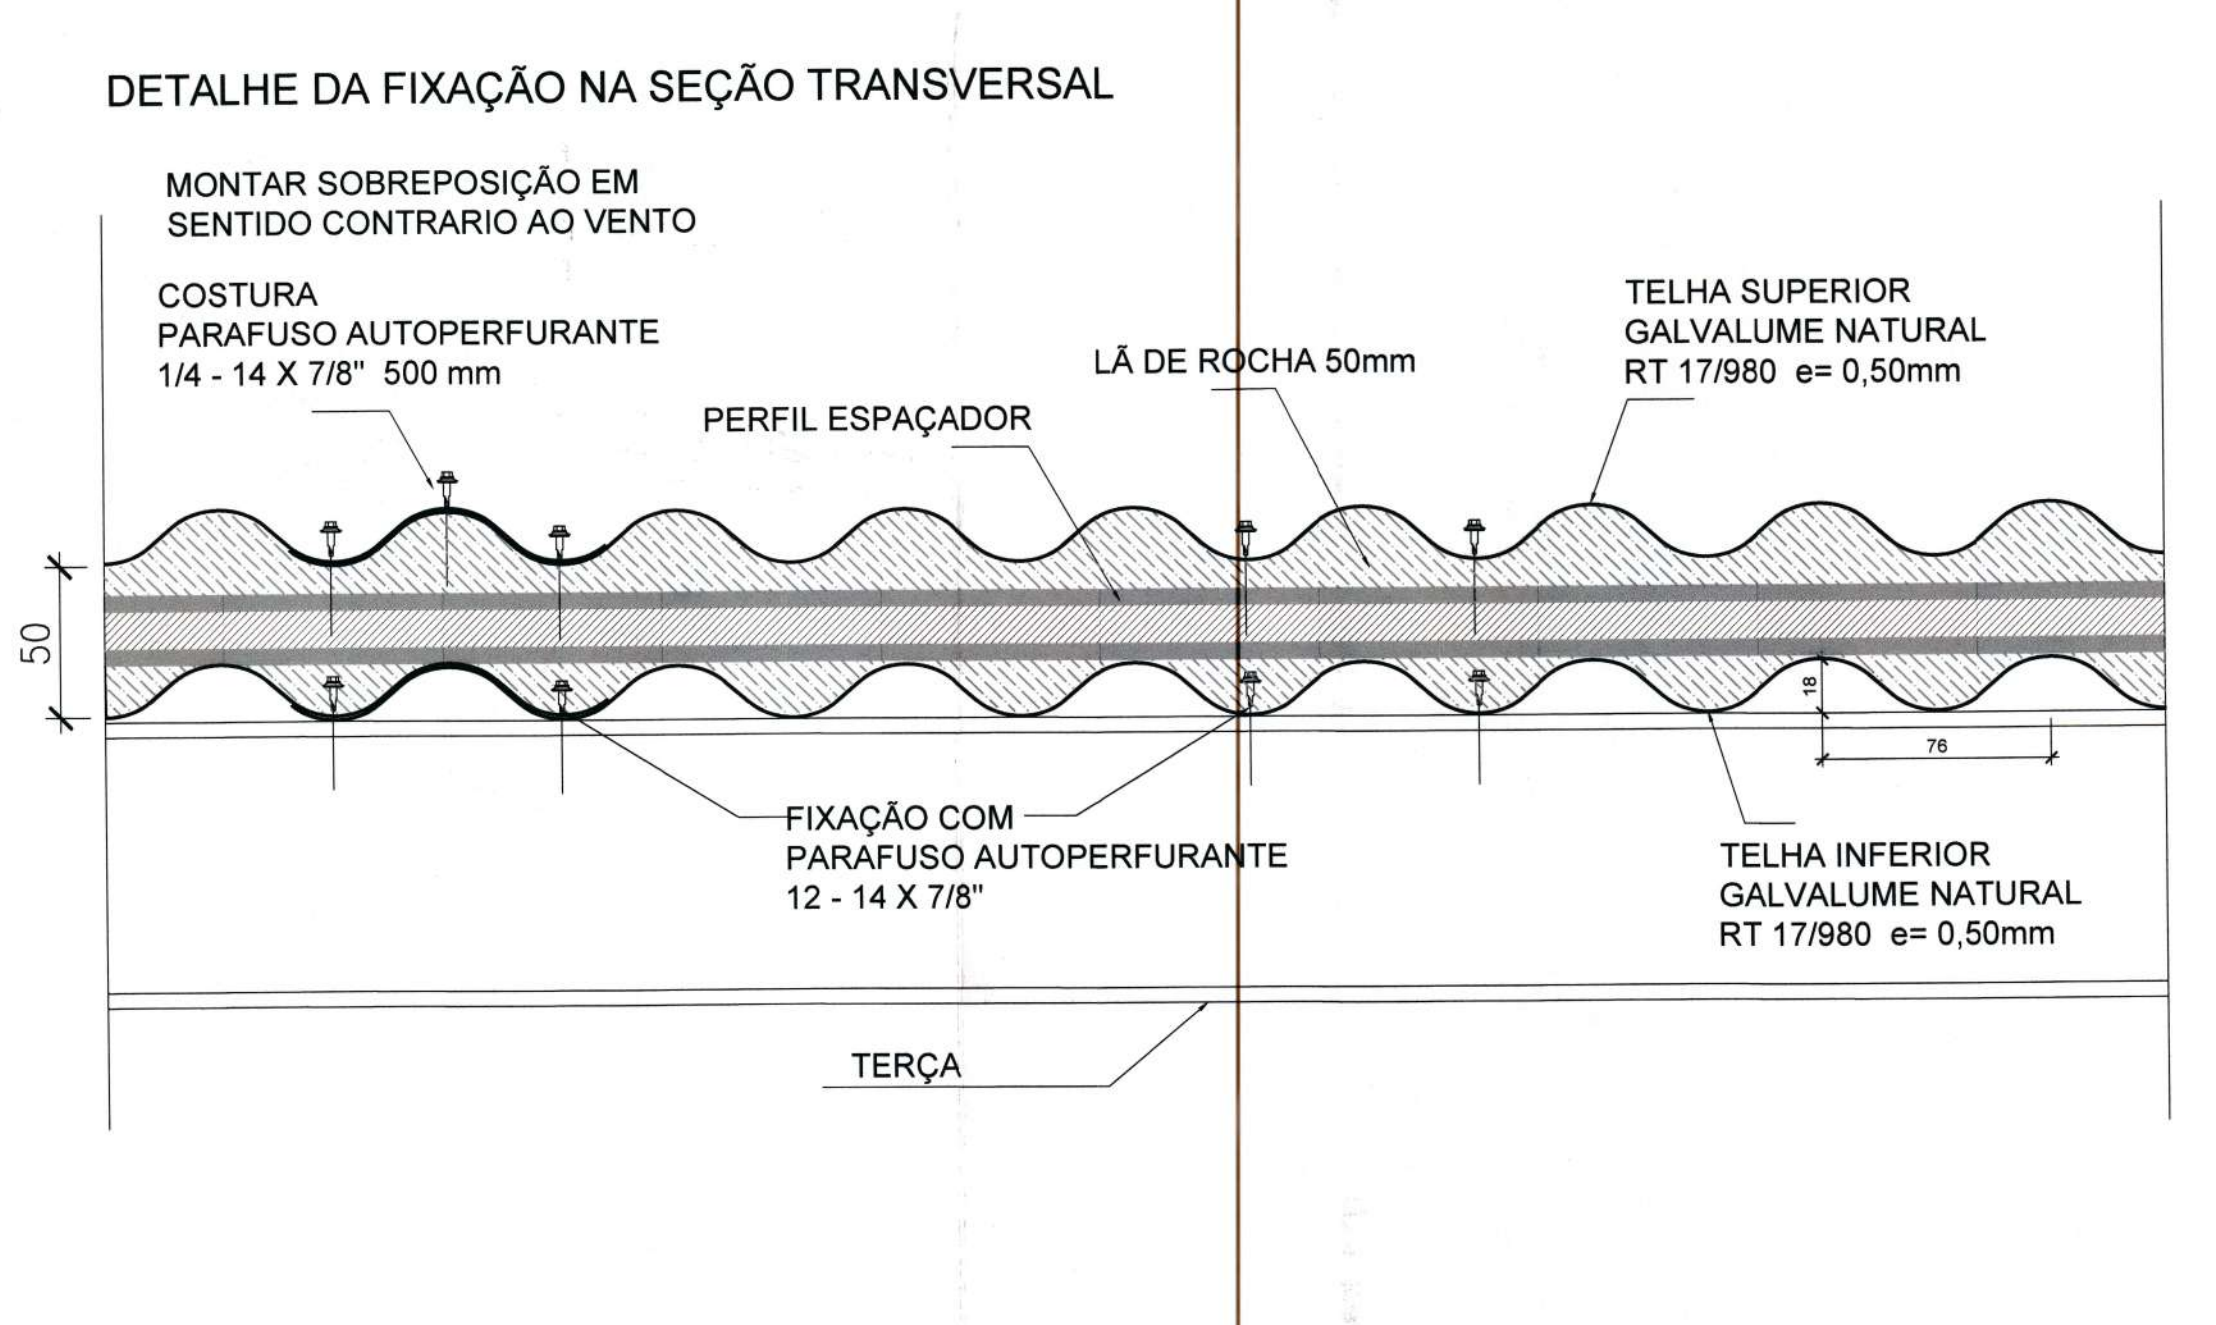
DETALHE DA FIXAÇÃO NA SEÇÃO TRANSVERSAL

MONTAR SOBREPOSIÇÃO EM SENTIDO CONTRARIO AO VENTO

COSTURA
PARAFUSO AUTOPERFURANTE
1/4 - 14 X 7/8"  500 mm

LÃ DE ROCHA 50mm

TELHA SUPERIOR
GALVALUME NATURAL
RT 17/980  e= 0,50mm

PERFIL ESPAÇADOR

50

18

76

FIXAÇÃO COM
PARAFUSO AUTOPERFURANTE
12 - 14 X 7/8"

TELHA INFERIOR
GALVALUME NATURAL
RT 17/980  e= 0,50mm

TERÇA